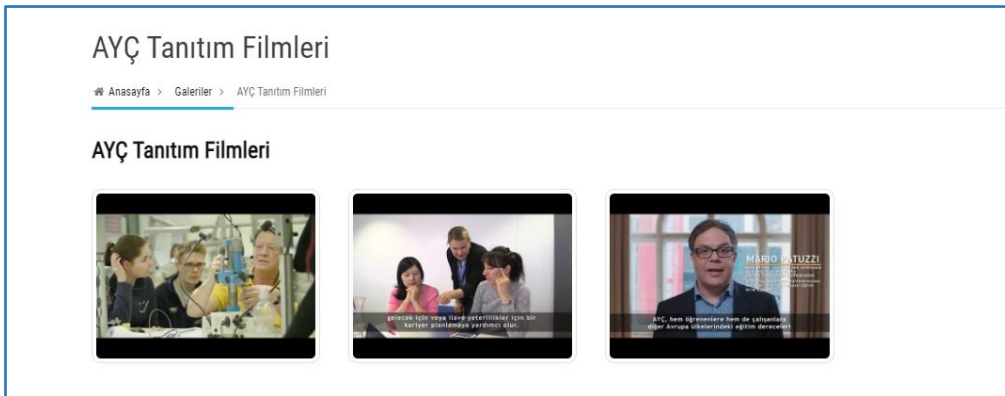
AYÇ Tanıtım Filmleri

Anasayfa > Galeriler > AYÇ Tanıtım Filmleri

AYÇ Tanıtım Filmleri

gelecek için veya ilave yeterlilikler için bir kariyer planlamaya yardımcı olur.

MARIO PATUZZI

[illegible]

AYÇ, hem öğrenenlere hem de çalışanlara diğer Avrupa ülkelerindeki eğitim dereceleri